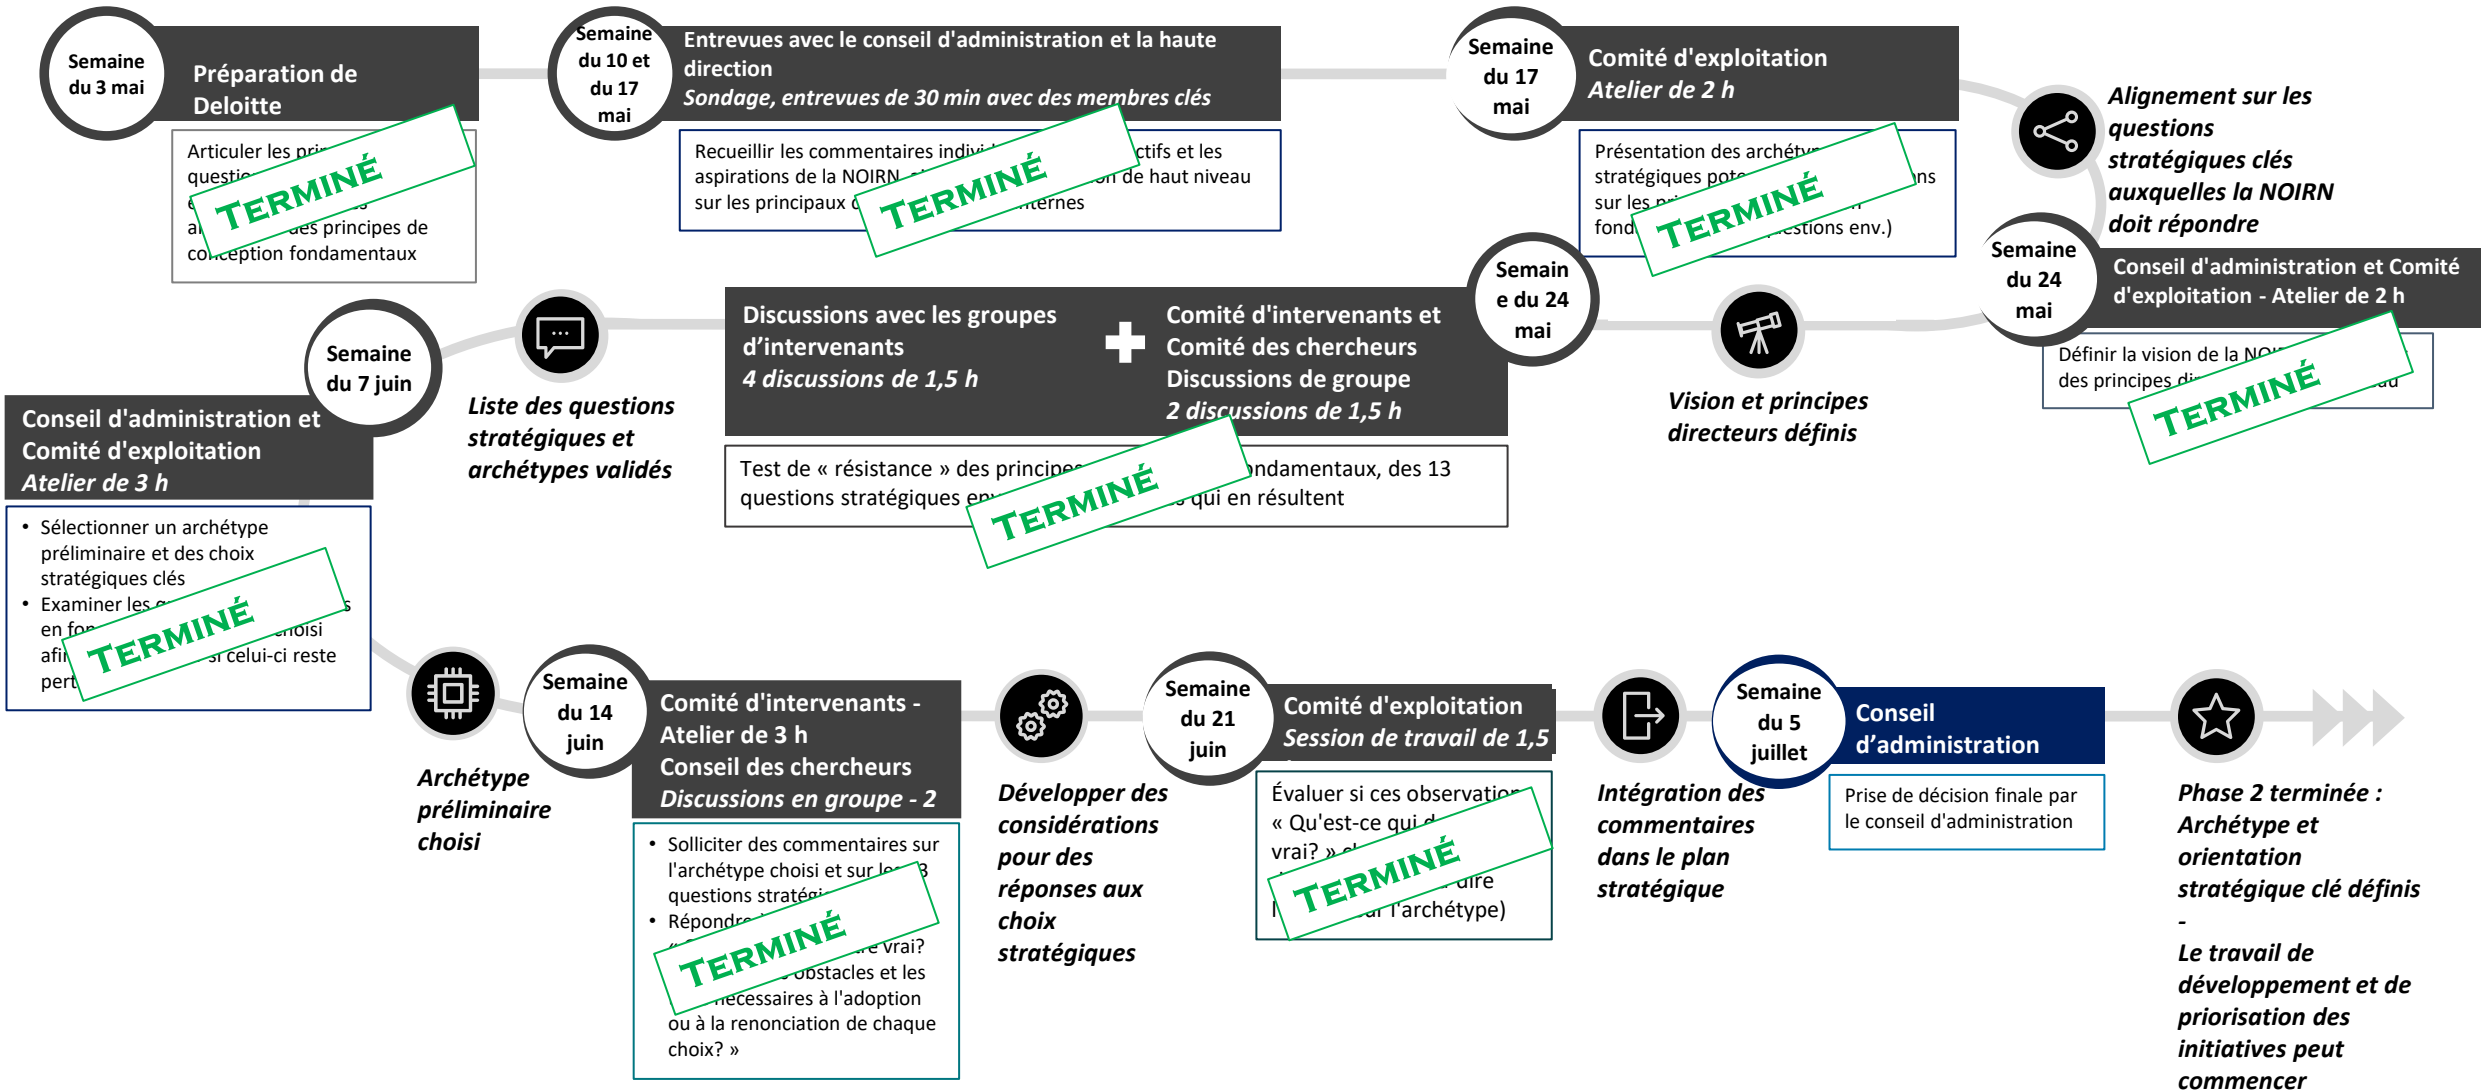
Semaine du 3 mai

Préparation de Deloitte

Articuler les pri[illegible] questi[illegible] e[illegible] a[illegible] des principes de conception fondamentaux

TERMINÉ

Semaine du 10 et du 17 mai

Entrevues avec le conseil d'administration et la haute direction
Sondage, entrevues de 30 min avec des membres clés

Recueillir les commentaires indivi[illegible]ctifs et les aspirations de la NOIRN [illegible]n de haut niveau sur les principaux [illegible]nternes

TERMINÉ

Semaine du 17 mai

Comité d'exploitation
Atelier de 2 h

Présentation des archéty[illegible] stratégiques pote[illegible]ns sur les pri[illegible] fond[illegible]estions env.)

TERMINÉ

Alignement sur les questions stratégiques clés auxquelles la NOIRN doit répondre

Semaine du 24 mai

Conseil d'administration et Comité d'exploitation - Atelier de 2 h

Définir la vision de la NO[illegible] des principes di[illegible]au

TERMINÉ

Semaine du 24 mai

Discussions avec les groupes d'intervenants
4 discussions de 1,5 h

Comité d'intervenants et Comité des chercheurs
Discussions de groupe
2 discussions de 1,5 h

Test de « résistance » des principe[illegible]ondamentaux, des 13 questions stratégiques en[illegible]s qui en résultent

TERMINÉ

Vision et principes directeurs définis

Semaine du 7 juin

Liste des questions stratégiques et archétypes validés

Conseil d'administration et Comité d'exploitation
Atelier de 3 h

• Sélectionner un archétype préliminaire et des choix stratégiques clés
• Examiner les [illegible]s en fo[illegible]hoisi afi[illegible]si celui-ci reste pert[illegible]

TERMINÉ

Archétype préliminaire choisi

Semaine du 14 juin

Comité d'intervenants - Atelier de 3 h
Conseil des chercheurs
Discussions en groupe - 2

• Solliciter des commentaires sur l'archétype choisi et sur le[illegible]3 questions stratégi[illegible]
• Répondre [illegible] « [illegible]re vrai? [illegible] obstacles et les nécessaires à l'adoption ou à la renonciation de chaque choix? »

TERMINÉ

Développer des considérations pour des réponses aux choix stratégiques

Semaine du 21 juin

Comité d'exploitation
Session de travail de 1,5

Évaluer si ces observation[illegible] « Qu'est-ce qui d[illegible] vrai? » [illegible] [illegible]dire l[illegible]ur l'archétype)

TERMINÉ

Intégration des commentaires dans le plan stratégique

Semaine du 5 juillet

Conseil d'administration

Prise de décision finale par le conseil d'administration

Phase 2 terminée : Archétype et orientation stratégique clé définis
-
Le travail de développement et de priorisation des initiatives peut commencer